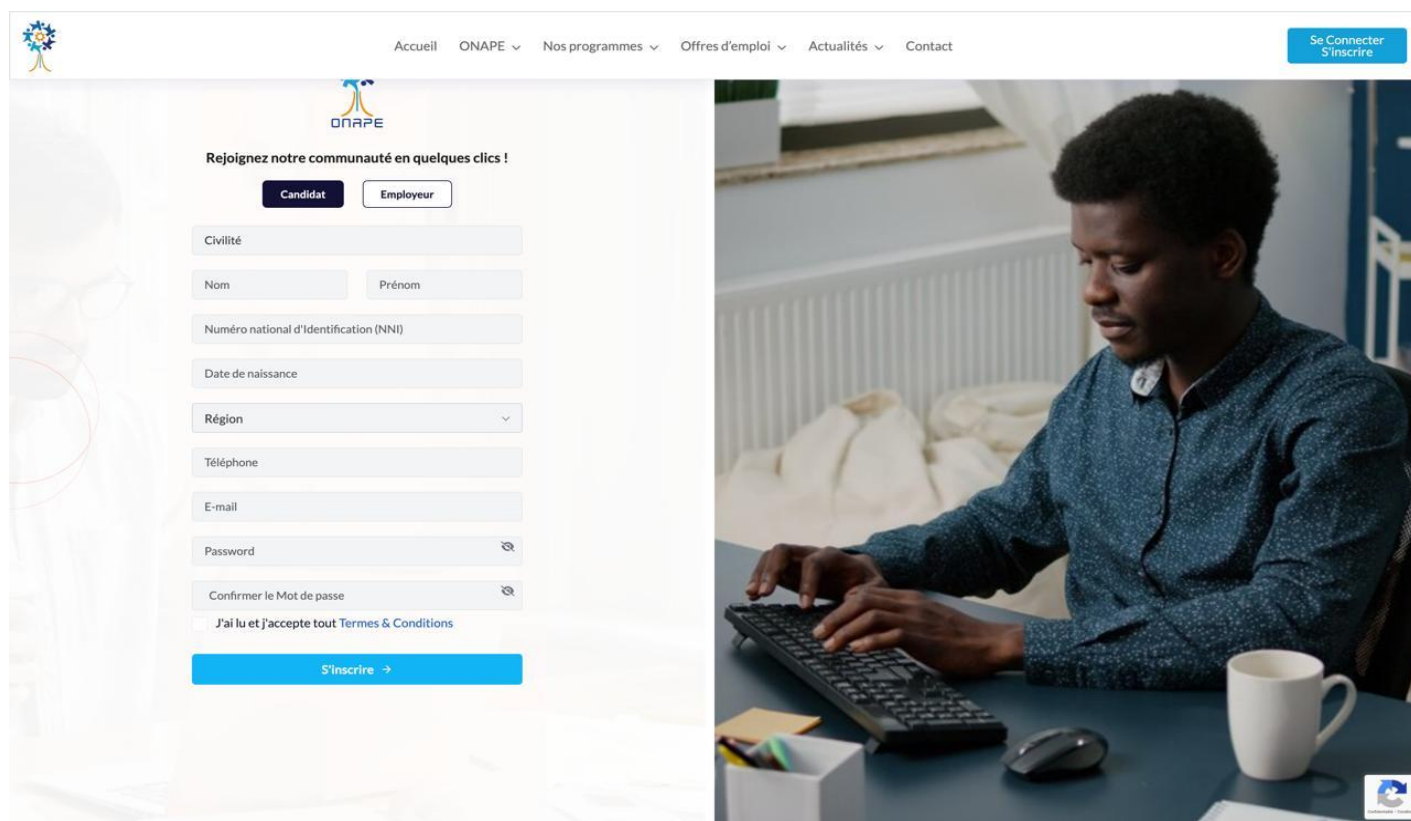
Accueil ONAPE Nos programmes Offres d'emploi Actualités Contact

Se Connecter
S'inscrire

ONAPE

Rejoignez notre communauté en quelques clics !

Candidat Employeur

Civilité

Nom

Prénom

Numéro national d'Identification (NNI)

Date de naissance

Région

Téléphone

E-mail

Password

Confirmer le Mot de passe

J'ai lu et j'accepte tout Termes & Conditions

S'inscrire →